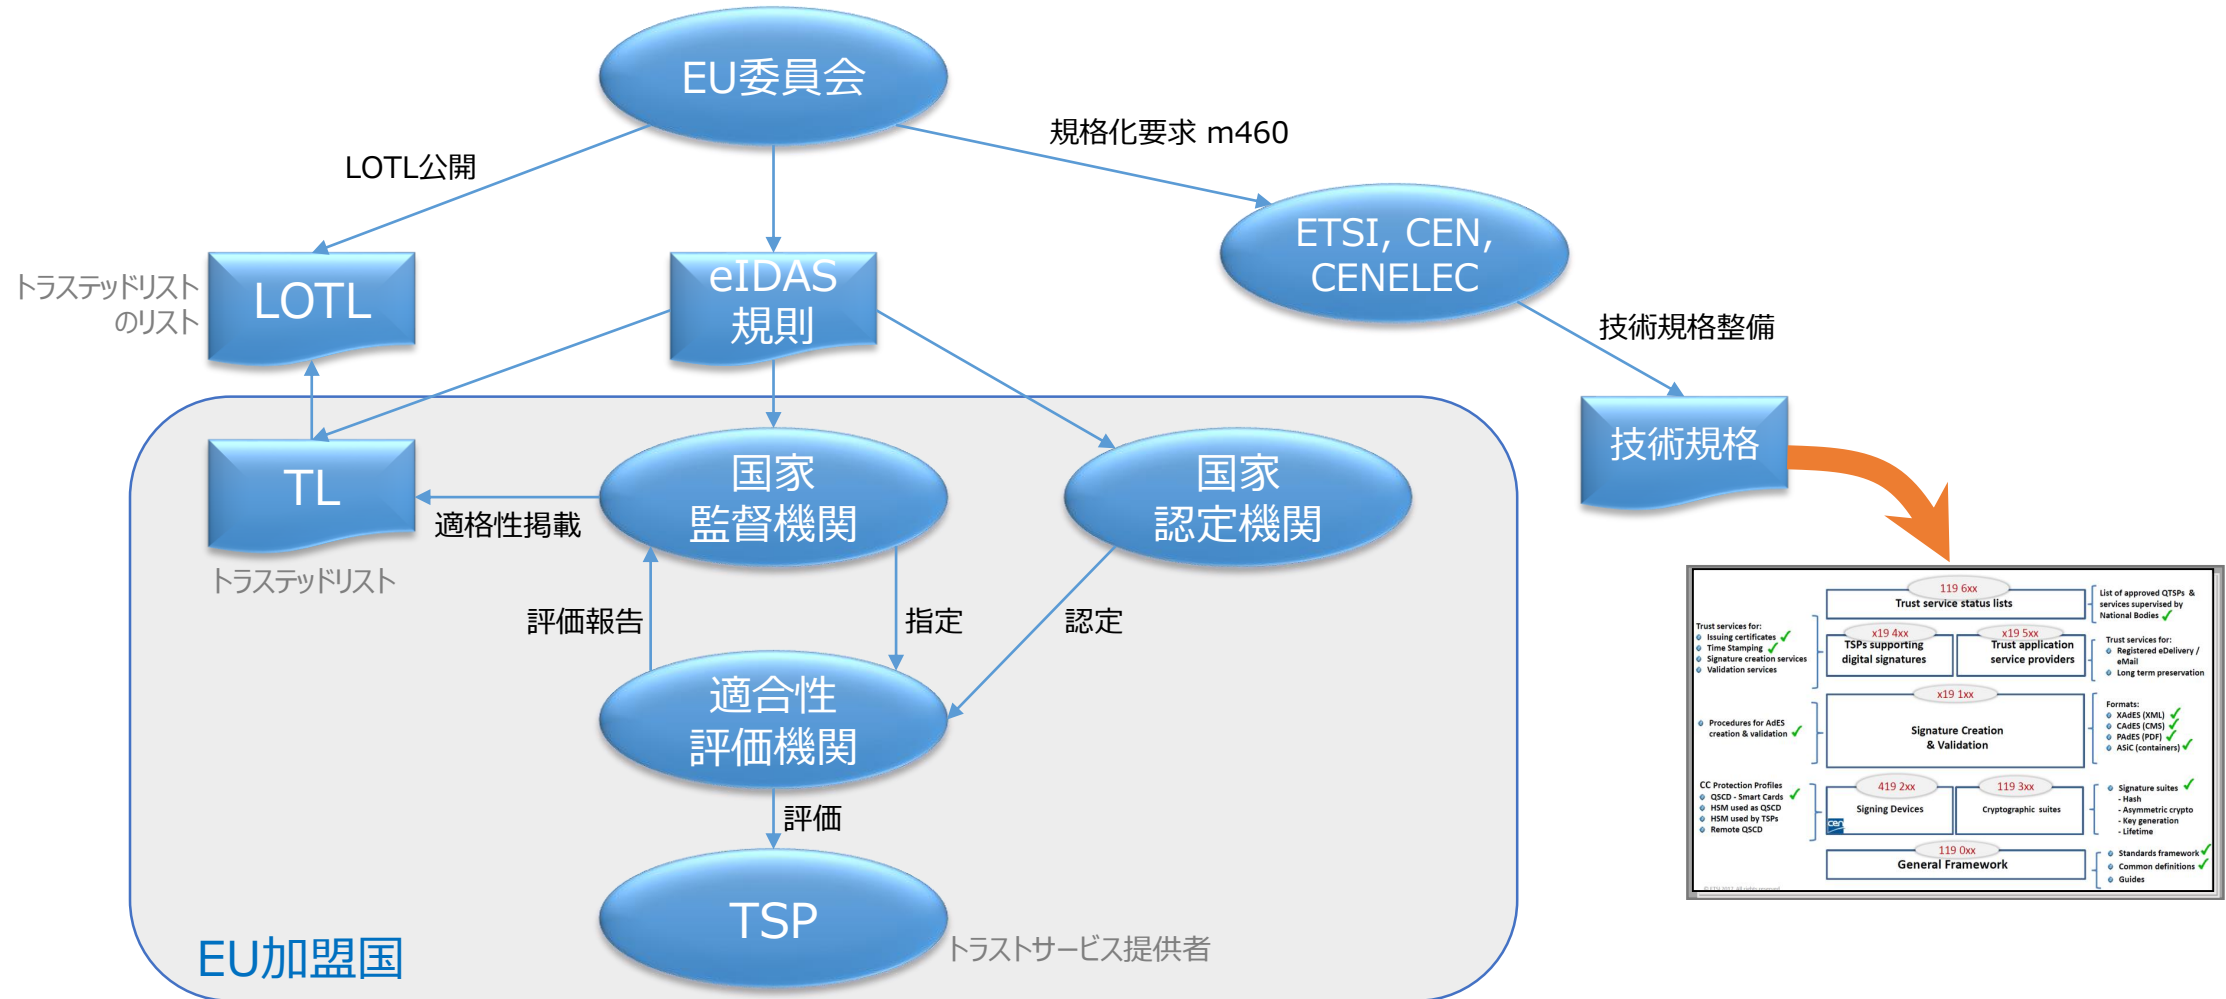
EU委員会

LOTL公開

規格化要求 m460

トラステッドリスト のリスト

LOTL

eIDAS 規則

ETSI, CEN, CENELEC

技術規格整備

技術規格

TL

適格性掲載

国家 監督機関

国家 認定機関

トラステッドリスト

評価報告

指定

認定

適合性 評価機関

評価

TSP

トラストサービス提供者

EU加盟国

119 6xx
Trust service status lists

List of approved QTSPs & services supervised by National Bodies

Trust services for:
Issuing certificates
Time Stamping
Signature creation services
Validation services

x19 4xx
TSPs supporting digital signatures

x19 5xx
Trust application service providers

Trust services for:
Registered eDelivery / eMail
Long term preservation

x19 1xx
Signature Creation & Validation

Procedures for AdES creation & validation

Formats:
XAdES (XML)
CAdES (CMS)
PAdES (PDF)
ASiC (containers)

CC Protection Profiles
QSCD - Smart Cards
HSM used as QSCD
HSM used by TSPs
Remote QSCD

419 2xx
Signing Devices

119 3xx
Cryptographic suites

Signature suites
- Hash
- Asymmetric crypto
- Key generation
- Lifetime

119 0xx
General Framework

Standards framework
Common definitions
Guides